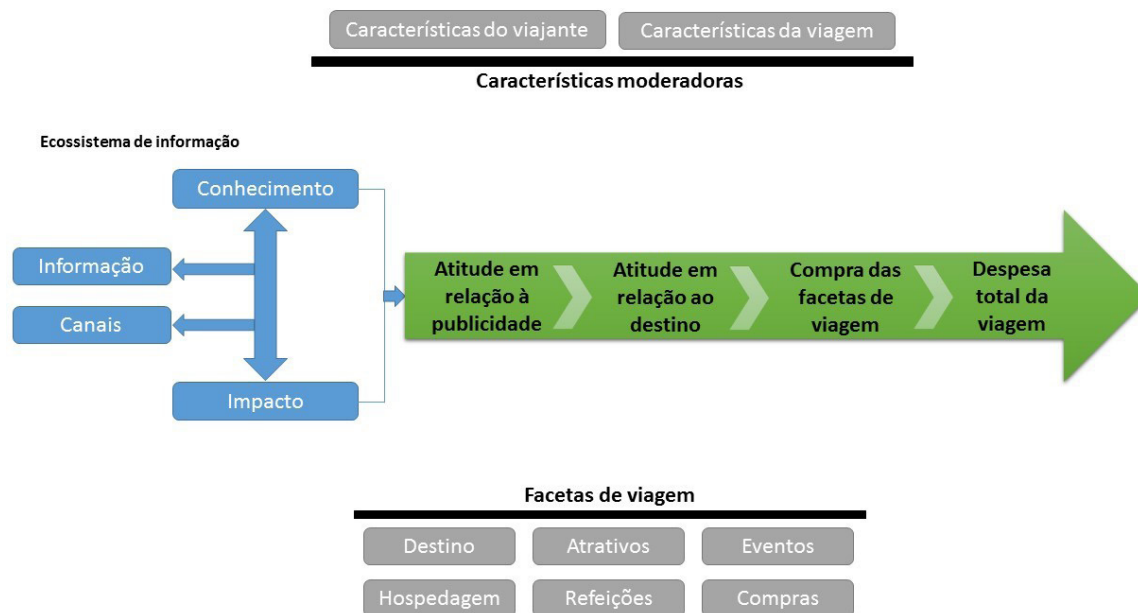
Características do viajante
Características da viagem
Características moderadoras

Ecossistema de informação

Conhecimento
Informação
Canais
Impacto

Atitude em relação à publicidade
Atitude em relação ao destino
Compra das facetas de viagem
Despesa total da viagem

Facetas de viagem

Destino
Atrativos
Eventos
Hospedagem
Refeições
Compras